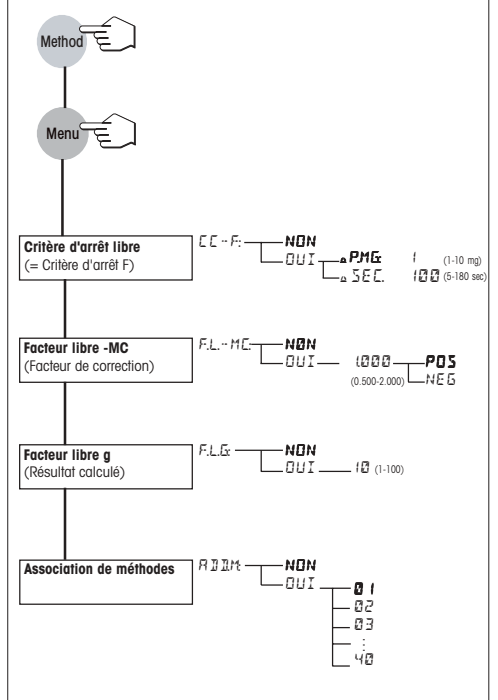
Method

Menu

Critère d'arrêt libre
(= Critère d'arrêt F)

CC - F: NON
OUI P.MG. 1 (1-10 mg)
SEC. 100 (5-180 sec)

Facteur libre -MC
(Facteur de correction)

F.L. - MC: NON
OUI 1.000 (0.500-2.000) POS
NEG

Facteur libre g
(Résultat calculé)

F.L.G. NON
OUI 10 (1-100)

Association de méthodes

ADDM: NON
OUI 01
02
03
:
40